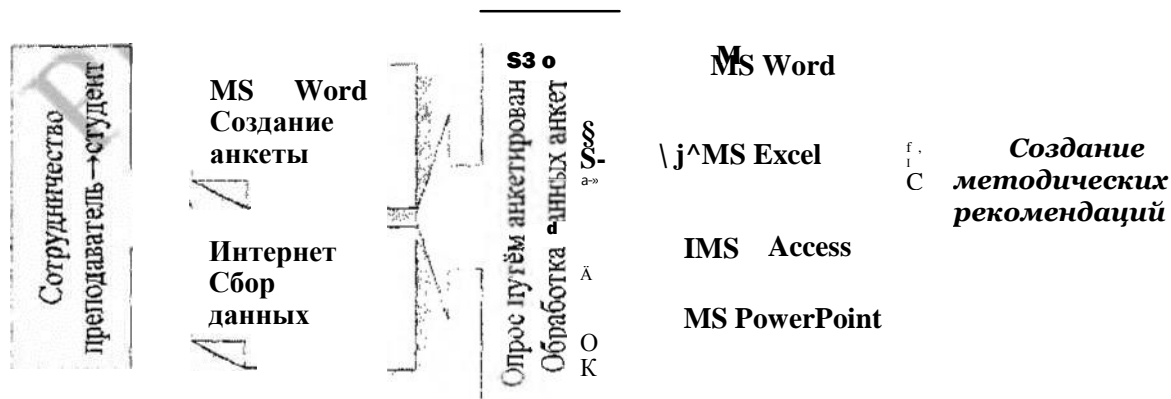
Сотрудничество преподаватель→студент

MS Word Создание анкеты

Интернет Сбор данных

S3 o

Опрос путём анкетирован

Обработка данных анкет

§
S-
a-»
d
Ä
O
K

M
MS Word

\ j^MS Excel

IMS Access

MS PowerPoint

f ,
I
C

Создание методических рекомендаций